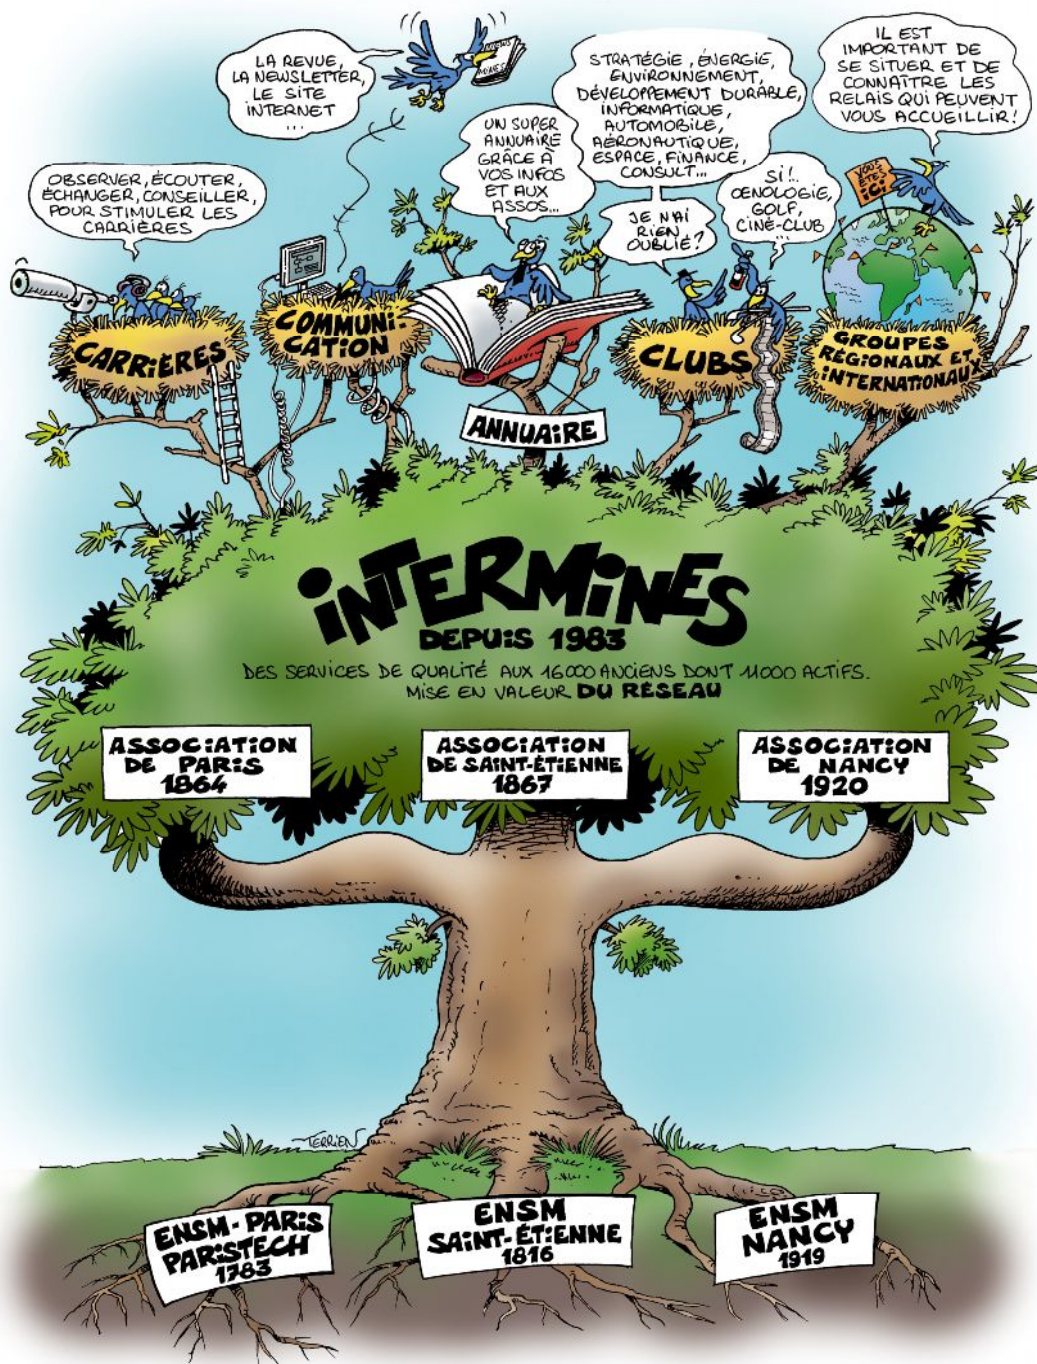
LA REVUE, LA NEWSLETTER, LE SITE INTERNET ...

MINES

STRATÉGIE, ÉNERGIE, ENVIRONNEMENT, DÉVELOPPEMENT DURABLE, INFORMATIQUE, AUTOMOBILE, AÉRONAUTIQUE, ESPACE, FINANCE, CONSULT...

IL EST IMPORTANT DE SE SITUER ET DE CONNAÎTRE LES RELAIS QUI PEUVENT VOUS ACCUEILLIR!

UN SUPER ANNUAIRE GRÂCE À VOS INFOS ET AUX ASSOS...

OBSERVER, ÉCOUTER, ÉCHANGER, CONSEILLER, POUR STIMULER LES CARRIÈRES

JE N'AI RIEN OUBLIÉ?

SI!.. OENOLOGIE, GOLF, CINÉ-CLUB

VOUS ÊTES ICI

CARRIÈRES

COMMUNICATION

ANNUAIRE

CLUBS

GROUPES RÉGIONAUX ET INTERNATIONAUX

INTERMINES

DEPUIS 1983

DES SERVICES DE QUALITÉ AUX 16000 ANCIENS DONT 11000 ACTIFS.
MISE EN VALEUR DU RÉSEAU

ASSOCIATION DE PARIS 1864

ASSOCIATION DE SAINT-ÉTIENNE 1867

ASSOCIATION DE NANCY 1920

TERRIEN

ENSM-PARIS PARISTECH 1783

ENSM SAINT-ÉTIENNE 1816

ENSM NANCY 1919